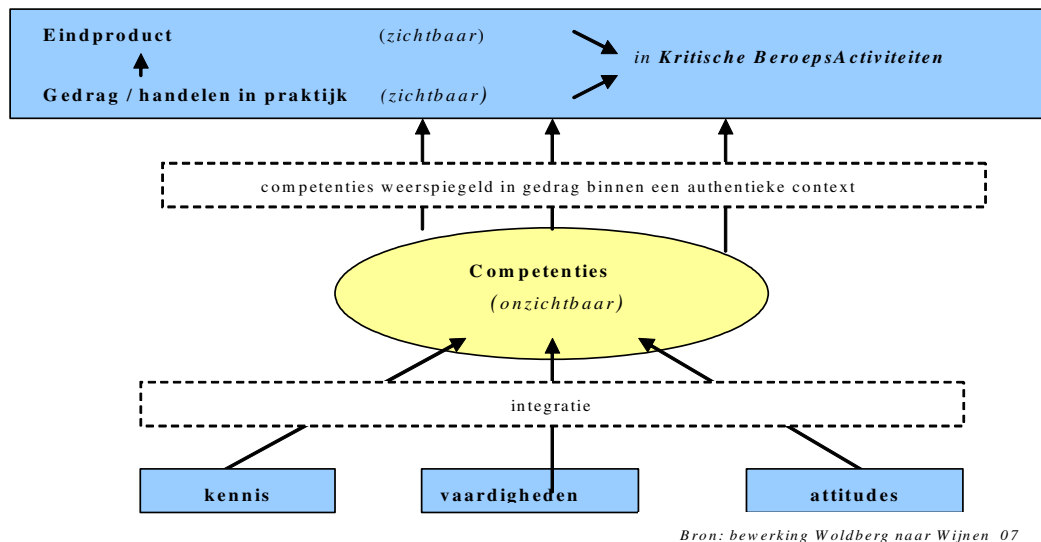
Eindproduct (zichtbaar)

Gedrag / handelen in praktijk (zichtbaar)

in Kritische BeroepsActiviteiten

competenties weerspiegeld in gedrag binnen een authentieke context

Competenties
(onzichtbaar)

integratie

kennis

vaardigheden

attitudes

Bron: bewerking Woldberg naar Wijnen 07